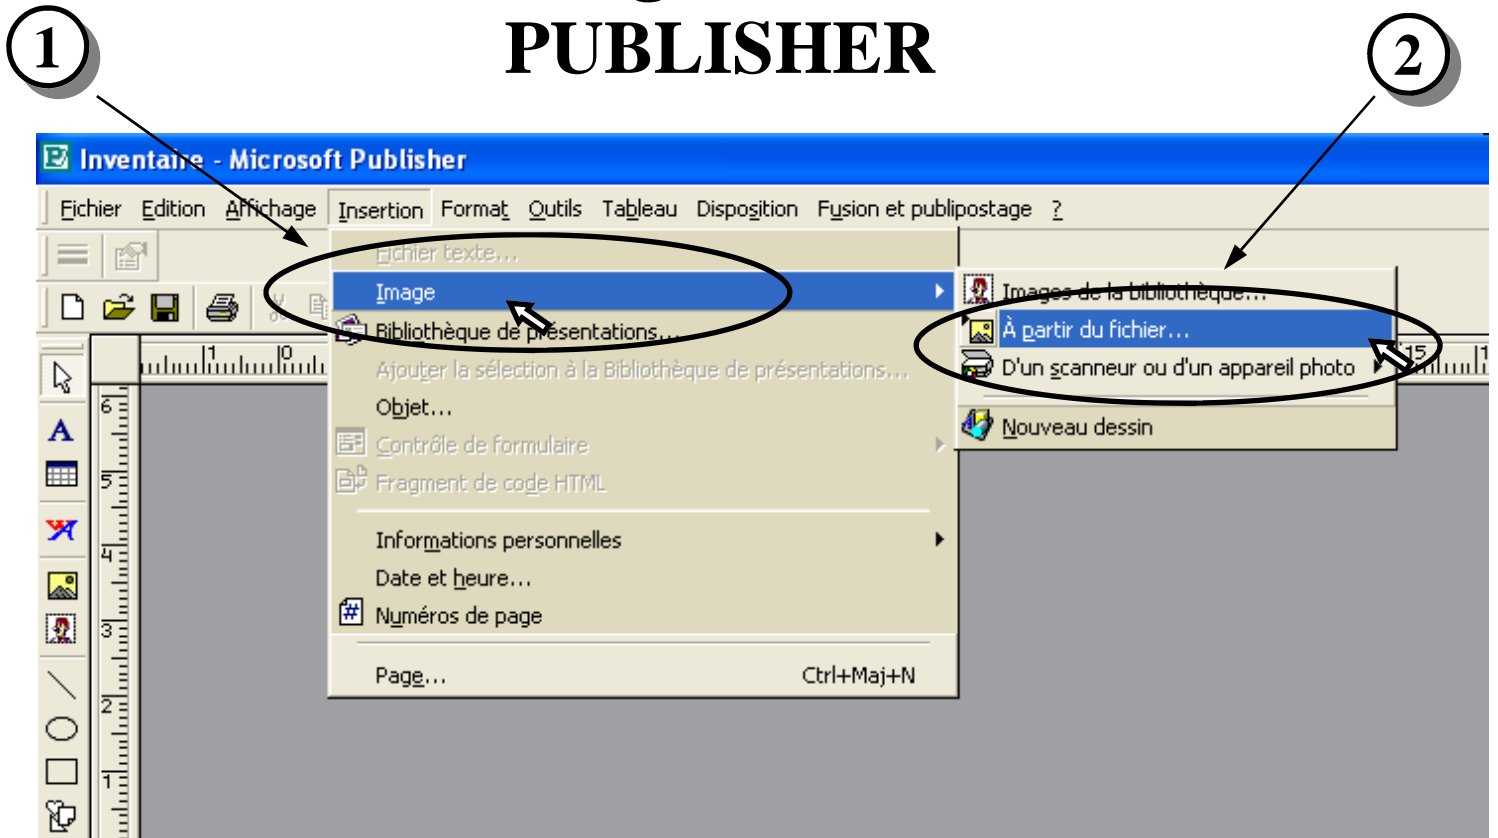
1

PUBLISHER

2

Inventaire - Microsoft Publisher

Fichier Edition Affichage Insertion Format Outils Tableau Disposition Fusion et publipostage ?

Fichier texte...
Image
Bibliothèque de présentations...
Ajouter la sélection à la Bibliothèque de présentations...
Objet...
Contrôle de formulaire
Fragment de code HTML
Informations personnelles
Date et heure...
Numéros de page
Page... Ctrl+Maj+N

Images de la bibliothèque...
À partir du fichier...
D'un scanneur ou d'un appareil photo
Nouveau dessin